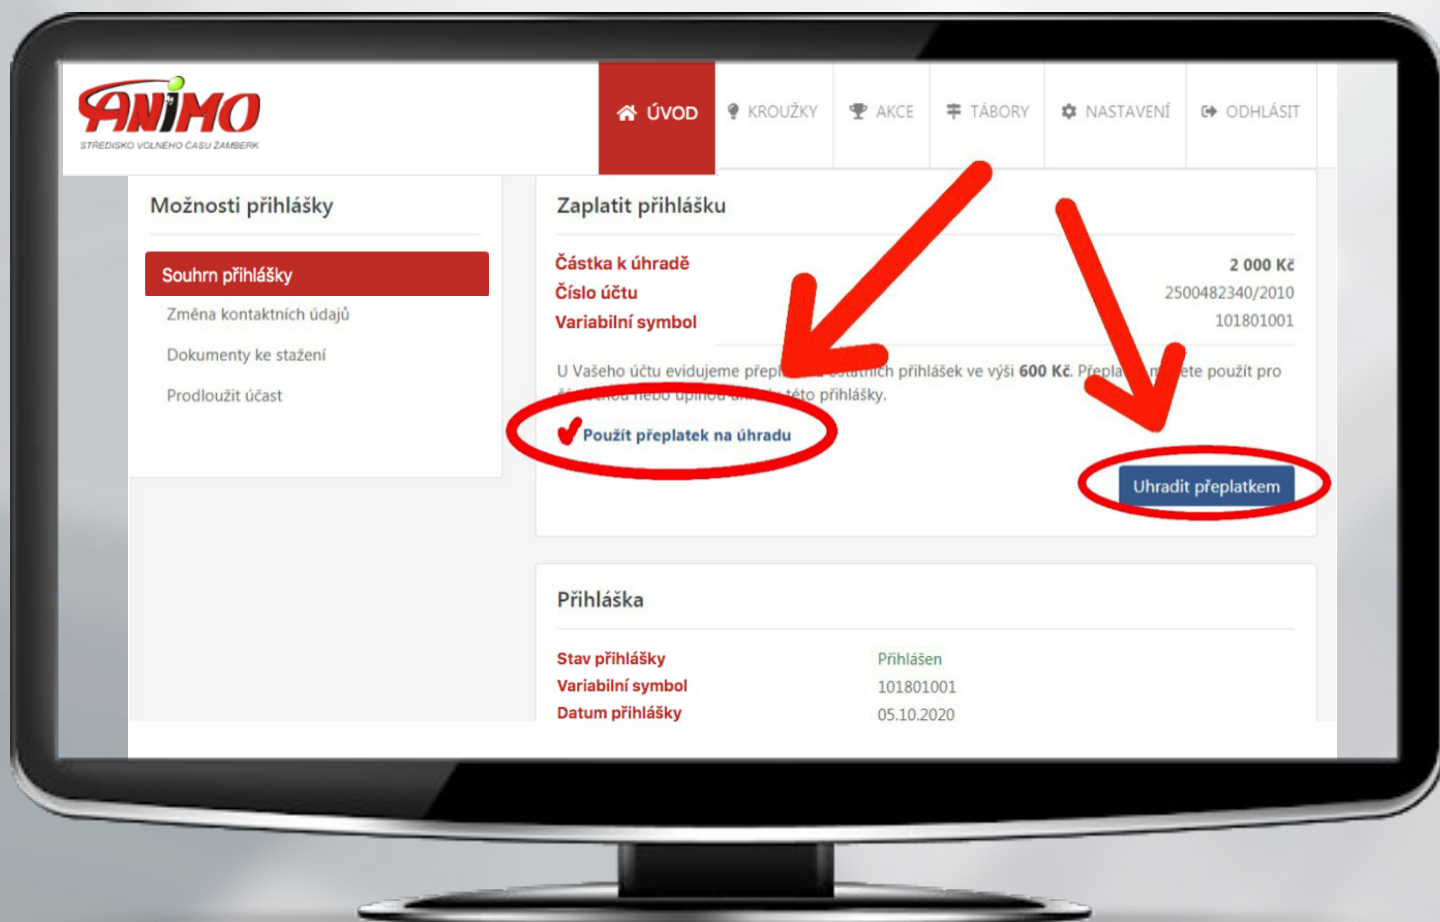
ANIMO
STŘEDISKO VOLNÉHO ČASU ŽAMBERK

ÚVOD
KROUŽKY
AKCE
TÁBORY
NASTAVENÍ
ODHLÁSIT

Možnosti přihlášky

Souhrn přihlášky
Změna kontaktních údajů
Dokumenty ke stažení
Prodloužit účast

Zaplatit přihlášku

| | |
|---|---|
| Částka k úhradě | 2 000 Kč |
| Číslo účtu | 2500482340/2010 |
| Variabilní symbol | 101801001 |

U Vašeho účtu evidujeme přepl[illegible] ostatních přihlášek ve výši 600 Kč. Přepla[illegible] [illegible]ete použít pro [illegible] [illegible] nebo úplnou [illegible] této přihlášky.

Použít přeplatek na úhradu

Uhradit přeplatkem

Přihláška

| | |
|---|---|
| Stav přihlášky | Přihlášen |
| Variabilní symbol | 101801001 |
| Datum přihlášky | 05.10.2020 |